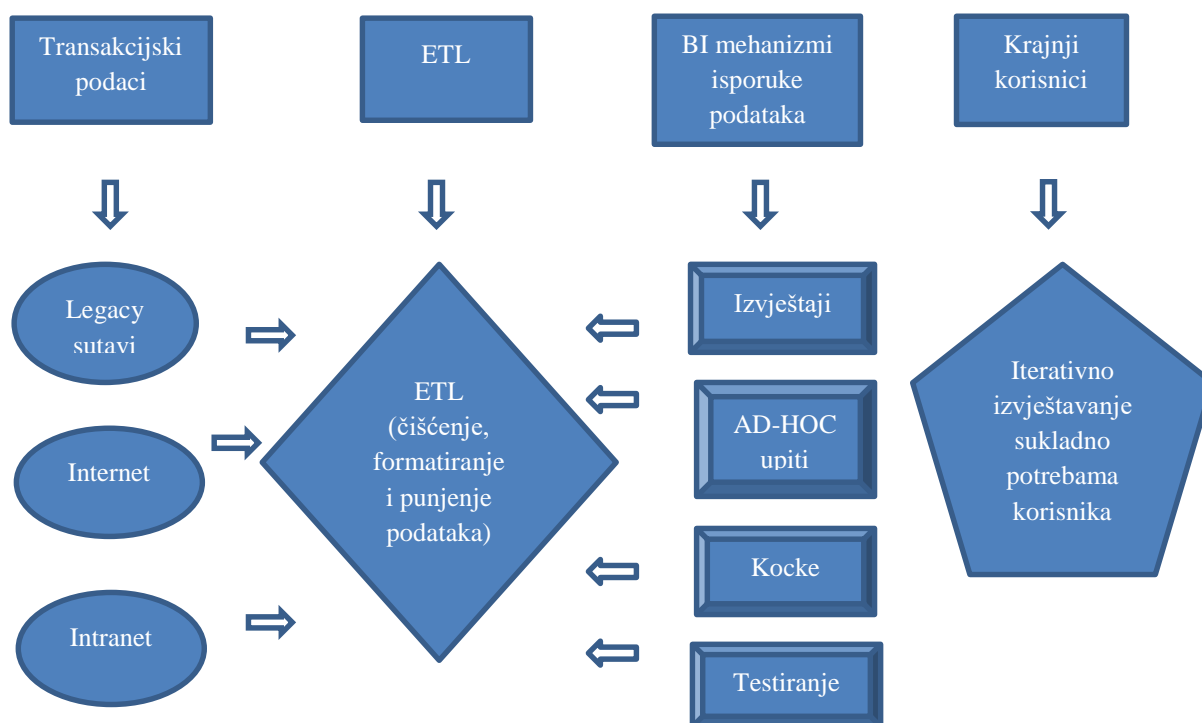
Transakcijski podaci

ETL

BI mehanizmi isporuke podataka

Krajnji korisnici

Legacy sutavi

Internet

Intranet

ETL (čišćenje, formatiranje i punjenje podataka)

Izvještaji

AD-HOC upiti

Kocke

Testiranje

Iterativno izvještavanje sukladno potrebama korisnika